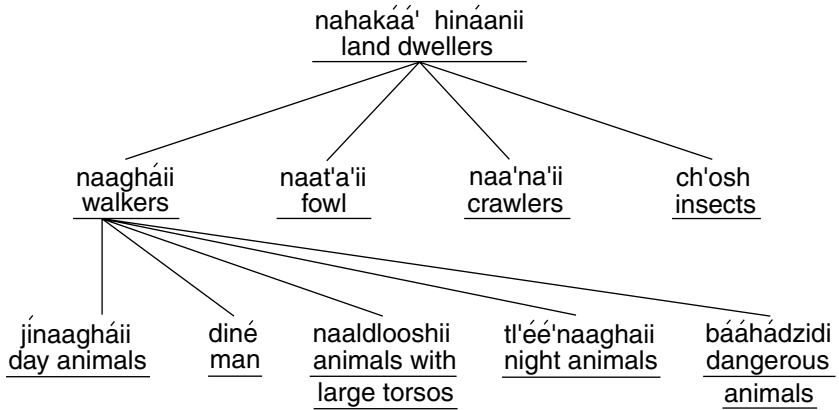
nahakáá' hináanii
land dwellers

naagháii
walkers

naat'a'ii
fowl

naa'na'ii
crawlers

ch'osh
insects

jínaagháii
day animals

diné
man

naaldlooshii
animals with
large torsos

tl'éé'naaghaii
night animals

bááhádzidi
dangerous
animals